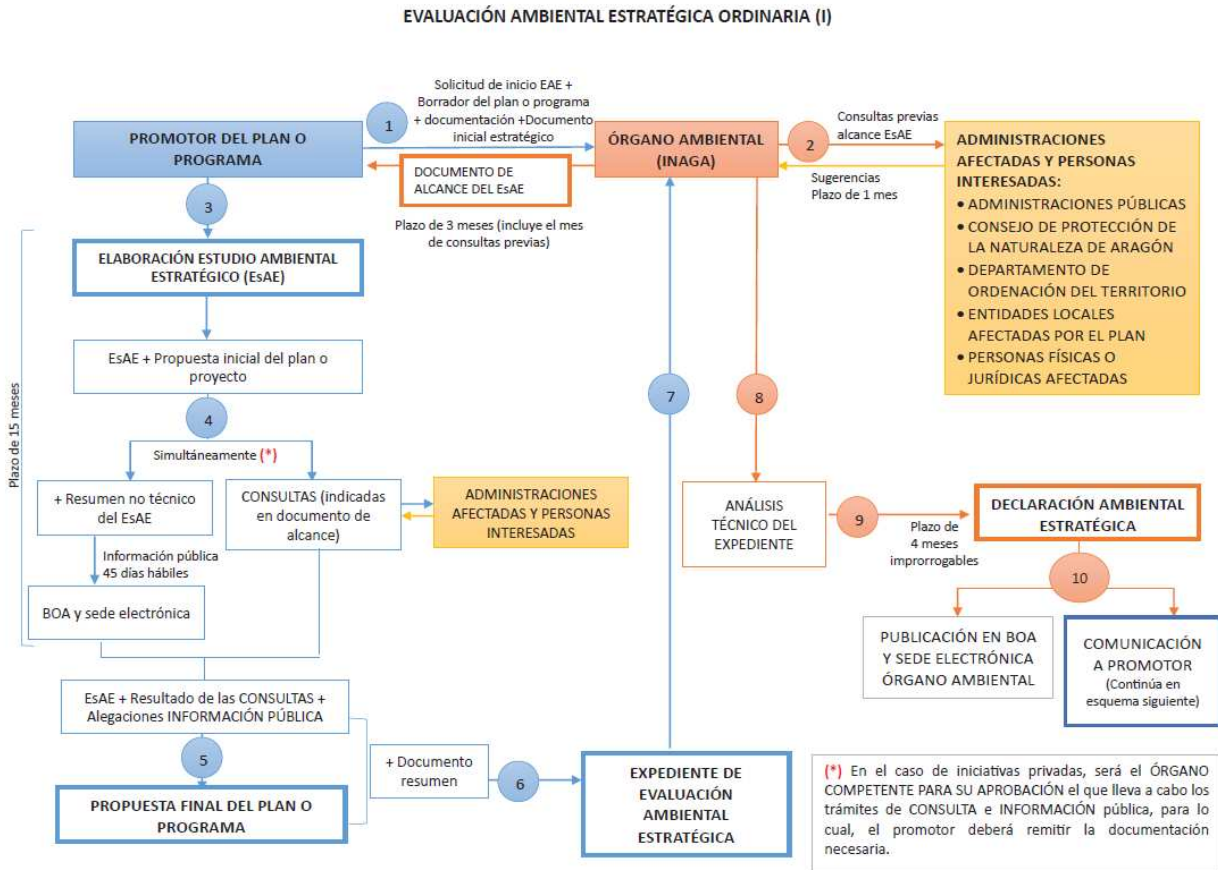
EVALUACIÓN AMBIENTAL ESTRATÉGICA ORDINARIA (I)

PROMOTOR DEL PLAN O PROGRAMA

1

Solicitud de inicio EAE + Borrador del plan o programa + documentación +Documento inicial estratégico

ÓRGANO AMBIENTAL (INAGA)

2

Consultas previas alcance EsAE

ADMINISTRACIONES AFECTADAS Y PERSONAS INTERESADAS:
• ADMINISTRACIONES PÚBLICAS
• CONSEJO DE PROTECCIÓN DE LA NATURALEZA DE ARAGÓN
• DEPARTAMENTO DE ORDENACIÓN DEL TERRITORIO
• ENTIDADES LOCALES AFECTADAS POR EL PLAN
• PERSONAS FÍSICAS O JURÍDICAS AFECTADAS

Sugerencias Plazo de 1 mes

DOCUMENTO DE ALCANCE DEL EsAE

Plazo de 3 meses (incluye el mes de consultas previas)

3

ELABORACIÓN ESTUDIO AMBIENTAL ESTRATÉGICO (EsAE)

Plazo de 15 meses

EsAE + Propuesta inicial del plan o proyecto

4

Simultáneamente (*)

+ Resumen no técnico del EsAE

CONSULTAS (indicadas en documento de alcance)

ADMINISTRACIONES AFECTADAS Y PERSONAS INTERESADAS

Información pública 45 días hábiles

BOA y sede electrónica

7

8

ANÁLISIS TÉCNICO DEL EXPEDIENTE

9

Plazo de 4 meses improrrogables

DECLARACIÓN AMBIENTAL ESTRATÉGICA

10

PUBLICACIÓN EN BOA Y SEDE ELECTRÓNICA ÓRGANO AMBIENTAL

COMUNICACIÓN A PROMOTOR (Continúa en esquema siguiente)

EsAE + Resultado de las CONSULTAS + Alegaciones INFORMACIÓN PÚBLICA

5

PROPUESTA FINAL DEL PLAN O PROGRAMA

+ Documento resumen

6

EXPEDIENTE DE EVALUACIÓN AMBIENTAL ESTRATÉGICA

(*) En el caso de iniciativas privadas, será el ÓRGANO COMPETENTE PARA SU APROBACIÓN el que lleva a cabo los trámites de CONSULTA e INFORMACIÓN pública, para lo cual, el promotor deberá remitir la documentación necesaria.